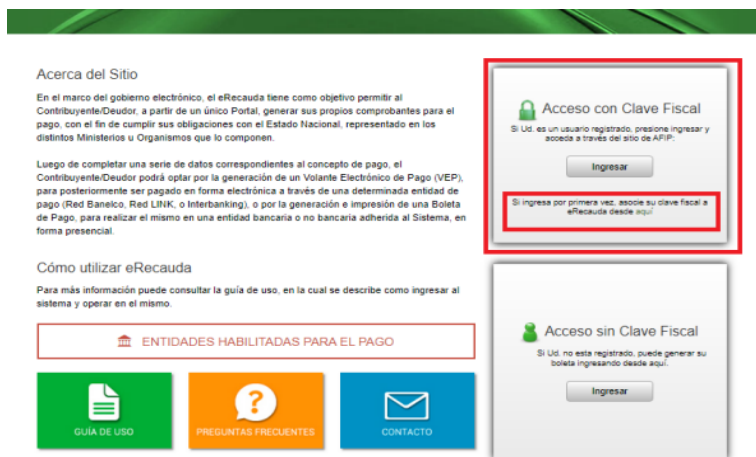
Acerca del Sitio

En el marco del gobierno electrónico, el eRecauda tiene como objetivo permitir al Contribuyente/Deudor, a partir de un único Portal, generar sus propios comprobantes para el pago, con el fin de cumplir sus obligaciones con el Estado Nacional, representado en los distintos Ministerios u Organismos que lo componen.

Luego de completar una serie de datos correspondientes al concepto de pago, el Contribuyente/Deudor podrá optar por la generación de un Volante Electrónico de Pago (VEP), para posteriormente ser pagado en forma electrónica a través de una determinada entidad de pago (Red Banelco, Red LINK, o Interbanking), o por la generación e impresión de una Boleta de Pago, para realizar el mismo en una entidad bancaria o no bancaria adherida al Sistema, en forma presencial.

Cómo utilizar eRecauda

Para más información puede consultar la guía de uso, en la cual se describe como ingresar al sistema y operar en el mismo.

ENTIDADES HABILITADAS PARA EL PAGO

GUÍA DE USO

PREGUNTAS FRECUENTES

CONTACTO

Acceso con Clave Fiscal

Si Ud. es un usuario registrado, presione ingresar y acceda a través del sitio de AFIP:

Ingresar

Si ingresa por primera vez, asocie su clave fiscal a eRecauda desde aquí

Acceso sin Clave Fiscal

Si Ud. no esta registrado, puede generar su boleta ingresando desde aquí.

Ingresar